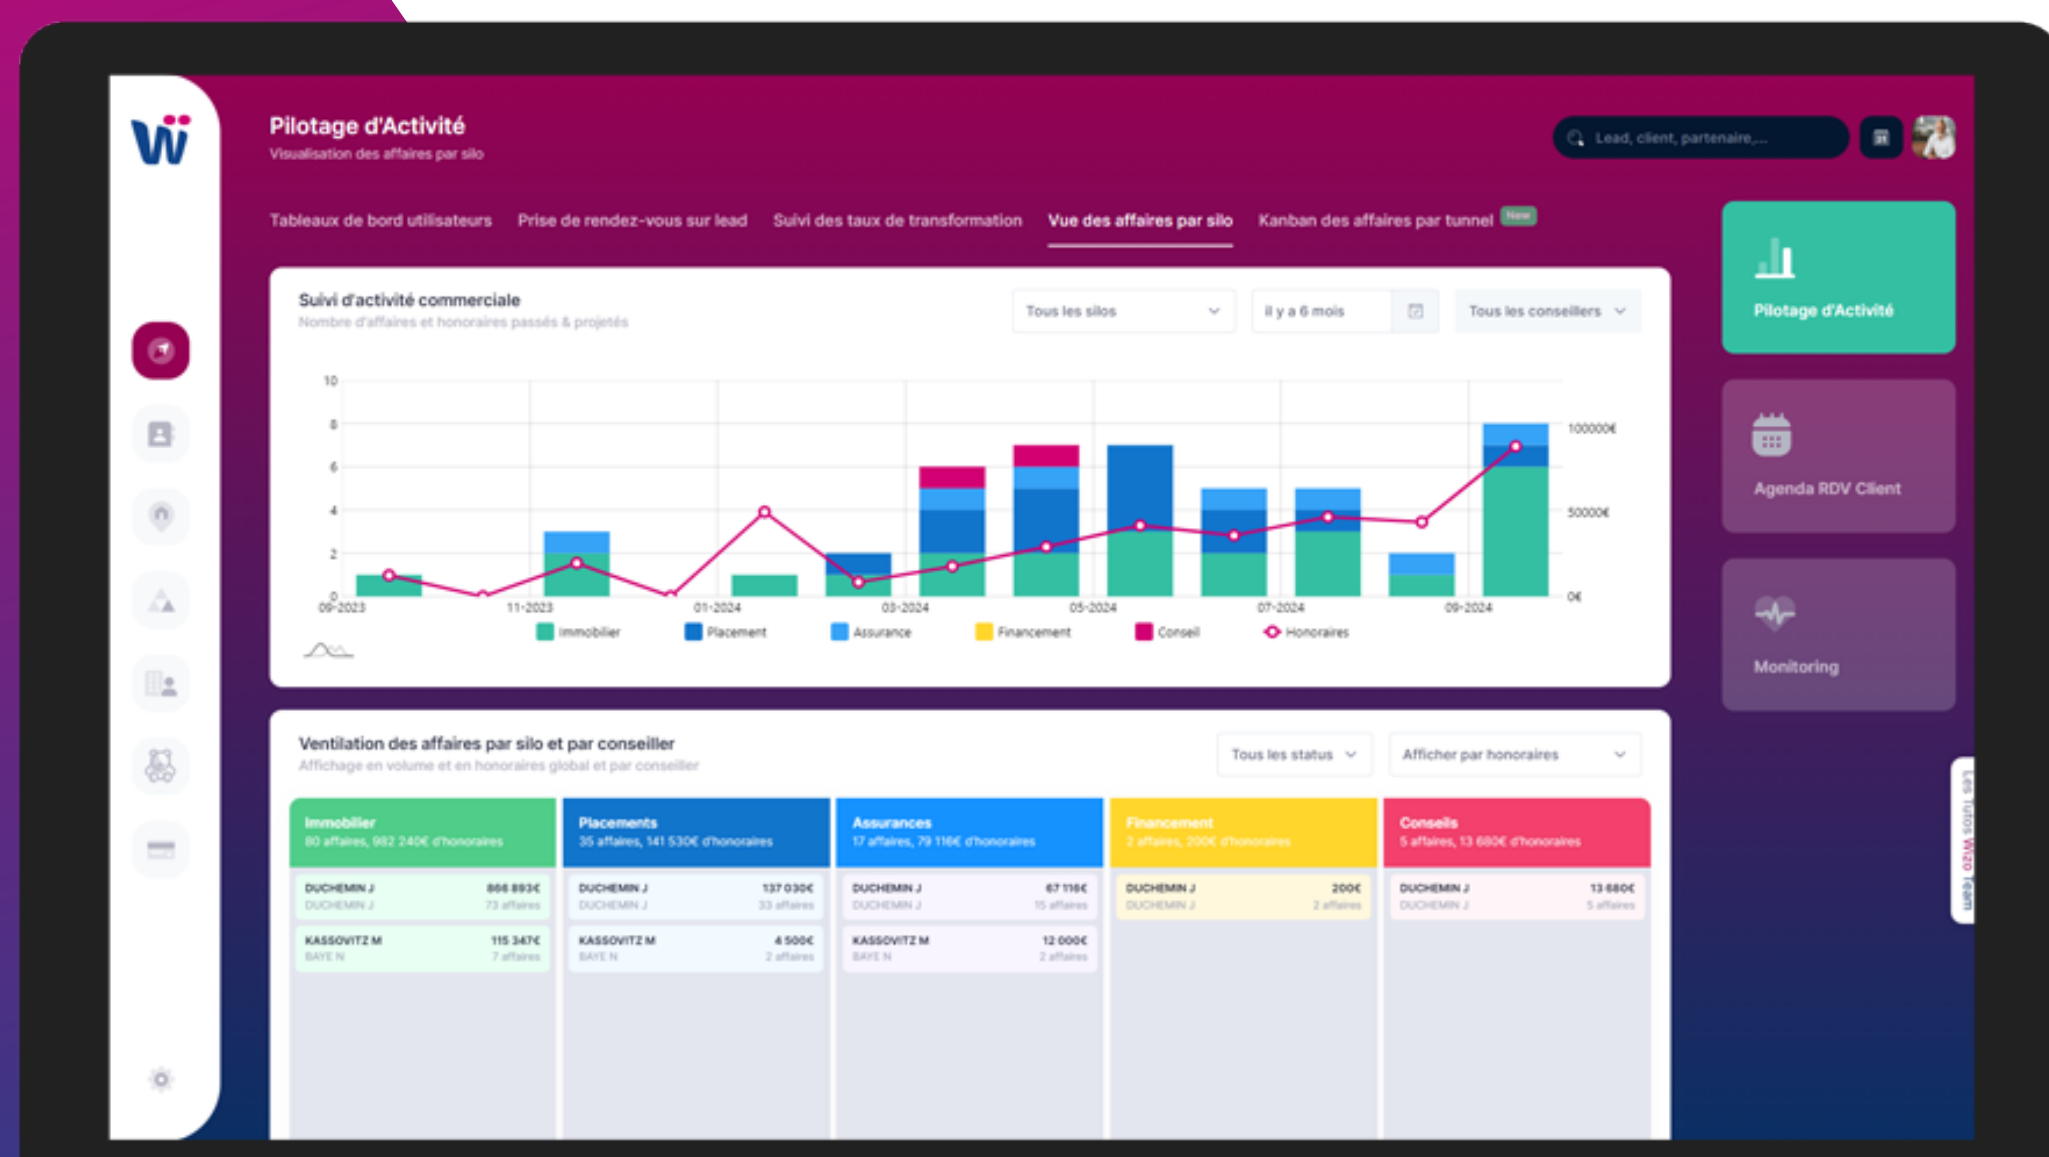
Pilotage d'Activité
Visualisation des affaires par silo

Lead, client, partenaire,...

Tableaux de bord utilisateurs | Prise de rendez-vous sur lead | Suivi des taux de transformation | Vue des affaires par silo | Kanban des affaires par tunnel New

Pilotage d'Activité

Agenda RDV Client

Monitoring

Suivi d'activité commerciale
Nombre d'affaires et honoraires passés & projetés

Tous les silos | Il y a 6 mois | Tous les conseillers

10
8
6
4
2
0

100000€
50000€
0€

09-2023 11-2023 01-2024 03-2024 05-2024 07-2024 09-2024

Immobilier Placement Assurance Financement Conseil Honoraires

Ventilation des affaires par silo et par conseiller
Affichage en volume et en honoraires global et par conseiller

Tous les status | Afficher par honoraires

| Immobilier 80 affaires, 982 240€ d'honoraires | Placements 35 affaires, 141 530€ d'honoraires | Assurances 17 affaires, 79 116€ d'honoraires | Financement 2 affaires, 200€ d'honoraires | Conseils 5 affaires, 13 680€ d'honoraires |
|---|---|---|---|---|
| DUCHEMIN J 866 893€ DUCHEMIN J 73 affaires | DUCHEMIN J 137 030€ DUCHEMIN J 33 affaires | DUCHEMIN J 67 116€ DUCHEMIN J 15 affaires | DUCHEMIN J 200€ DUCHEMIN J 2 affaires | DUCHEMIN J 13 680€ DUCHEMIN J 5 affaires |
| KASSOVITZ M 115 347€ BAYE N 7 affaires | KASSOVITZ M 4 500€ BAYE N 2 affaires | KASSOVITZ M 12 000€ BAYE N 2 affaires | | |

Les tutos Wizo Team